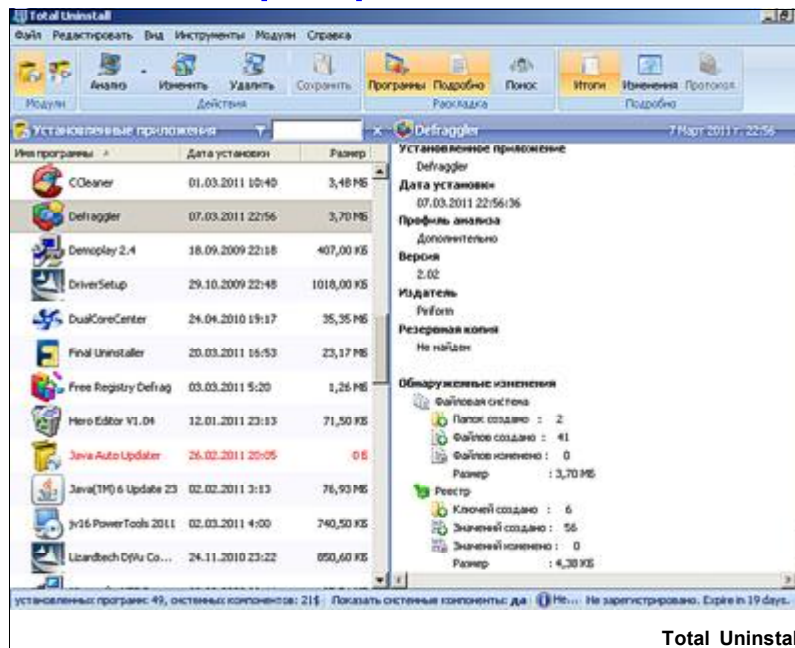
Total Uninstall

Файл Редактировать Вид Инструменты Модули Справка

Модули Анализ Изменить Удалить Сохранить Действия Программы Подробно Поиск Раскладка Итоги Изменения Протокол Подробно

Установленные приложения

Defraggler 7 Март 2011 г. 22:56

| Имя программы | Дата установки | Размер |
|---|---|---|
| CCleaner | 01.03.2011 10:40 | 3,48 МБ |
| Defraggler | 07.03.2011 22:56 | 3,70 МБ |
| Demoplay 2.4 | 18.09.2009 22:18 | 407,00 КБ |
| DriverSetup | 29.10.2009 22:48 | 1018,00 КБ |
| DualCoreCenter | 24.04.2010 19:17 | 35,35 МБ |
| Final Uninstaller | 20.03.2011 16:53 | 23,17 МБ |
| Free Registry Defrag | 03.03.2011 5:20 | 1,26 МБ |
| Hero Editor V1.04 | 12.01.2011 23:13 | 71,50 КБ |
| Java Auto Updater | 26.02.2011 20:05 | 0 Б |
| Java(TM) 6 Update 23 | 02.02.2011 3:13 | 76,93 МБ |
| jv16 PowerTools 2011 | 02.03.2011 4:00 | 740,50 КБ |
| Lizardtech DjVu Co... | 24.11.2010 23:22 | 850,60 КБ |

Установленное приложение
Defraggler
Дата установки
07.03.2011 22:56:36
Профиль анализа
Дополнительно
Версия
2.02
Издатель
Piriform
Резервная копия
Не найден

Обнаруженные изменения
Файловая система
Папок создано : 2
Файлов создано : 41
Файлов изменено : 0
Размер : 3,70 МБ
Реестр
Ключей создано : 6
Значений создано : 56
Значений изменено : 0
Размер : 4,38 КБ

установленных программ: 49, системных компонентов: 215 Показать системные компоненты: да Не... Не зарегистрировано. Expire in 19 days.

Total Uninstal